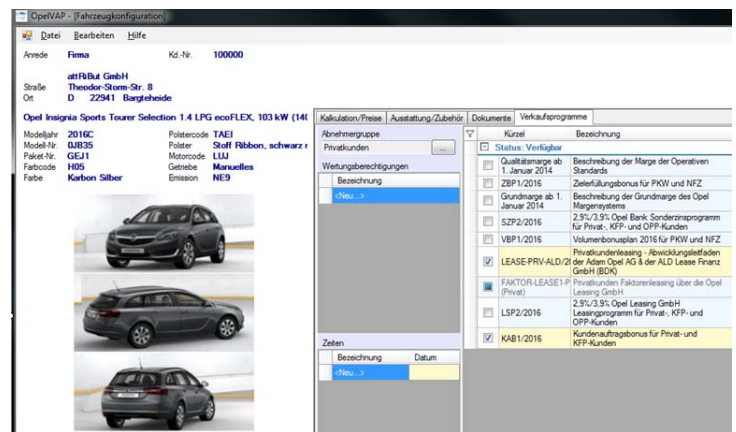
OpelVAP - [Fahrzeugkonfiguration]

Datei Bearbeiten Hilfe

Anrede Firma Kd.-Nr. 100000

attRiBut GmbH
Straße Theodor-Storm-Str. 8
Ort D 22941 Bargteheide

Opel Insignia Sports Tourer Selection 1.4 LPG ecoFLEX, 103 kW (140

Modelljahr 2016C Polstercode TAEI
Modell-Nr. 0JB35 Polster Stoff Ribbon, schwarz r
Paket-Nr. GEJ1 Motorcode LUJ
Farbcode H05 Getriebe Manuelles
Farbe Karbon Silber Emission NE9

Kalkulation/Preise | Ausstattung/Zubehör | Dokumente | Verkaufsprogramme

Abnehmergruppe
Privatkunden ...

Wertungsberechtigungen
Bezeichnung
<Neu...>

Zeiten
| Bezeichnung | Datum |
|---|---|
| <Neu...> | |

| | Kürzel | Bezeichnung |
|---|---|---|
| | Status: Verfügbar | |
| ☐ | Qualitätsmarge ab 1. Januar 2014 | Beschreibung der Marge der Operativen Standards |
| ☐ | ZBP1/2016 | Zielerfüllungsbonus für PKW und NFZ |
| ☐ | Grundmarge ab 1. Januar 2014 | Beschreibung der Grundmarge des Opel Margensystems |
| ☐ | SZP2/2016 | 2,9%/3,9% Opel Bank Sonderzinsprogramm für Privat-, KFP- und OPP-Kunden |
| ☐ | VBP1/2016 | Volumenbonusplan 2016 für PKW und NFZ |
| ☑ | LEASE-PRV-ALD/2( | Privatkundenleasing - Abwicklungsleitfaden der Adam Opel AG & der ALD Lease Finanz GmbH (BDK) |
| ■ | FAKTOR-LEASE1-P (Privat) | Privatkunden Faktorenleasing über die Opel Leasing GmbH |
| ☐ | LSP2/2016 | 2,9%/3,9% Opel Leasing GmbH Leasingprogramm für Privat-, KFP- und OPP-Kunden |
| ☑ | KAB1/2016 | Kundenauftragsbonus für Privat- und KFP-Kunden |